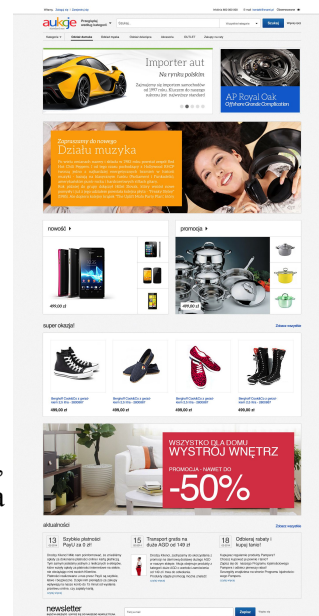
aukcje
Szukaj
Szukaj

Importer aut
Na rynku polskim

AP Royal Oak
Offshore Grande Complication

Zapraszamy do nowego
Działu muzyka

nowość
promocja

499,00 zł
499,00 zł

super okazja!

499,00 zł
499,00 zł
499,00 zł
499,00 zł

WSZYSTKO DLA DOMU
WYSTRÓJ WNĘTRZ
PROMOCJA - NAWET DO
-50%

aktualności

13
Szybkie płatności
PayU za 0 zł!

15
Transport gratis na
dużą AGD od 149 zł

18
Odbieraj rabaty i
kupuj taniej!

newsletter
Zapisz